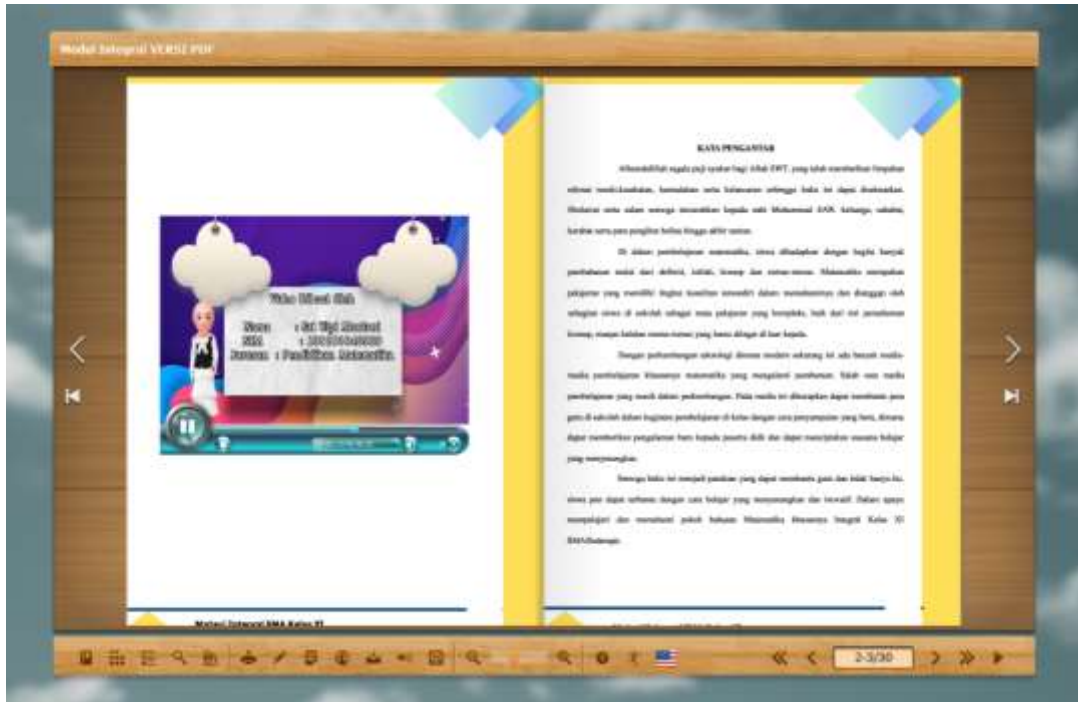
Modul Integral VERSI PDF

Video Dibuat Oleh

Nama : Sri Wiji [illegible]
NIM : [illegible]
Jurusan : Pendidikan Matematika

Materi Integral SMA Kelas XI

KATA PENGANTAR

Alhamdulillah segala puji syukur bagi Allah SWT, yang telah memberikan limpahan rahmat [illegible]

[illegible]

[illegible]

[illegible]

2-3/30